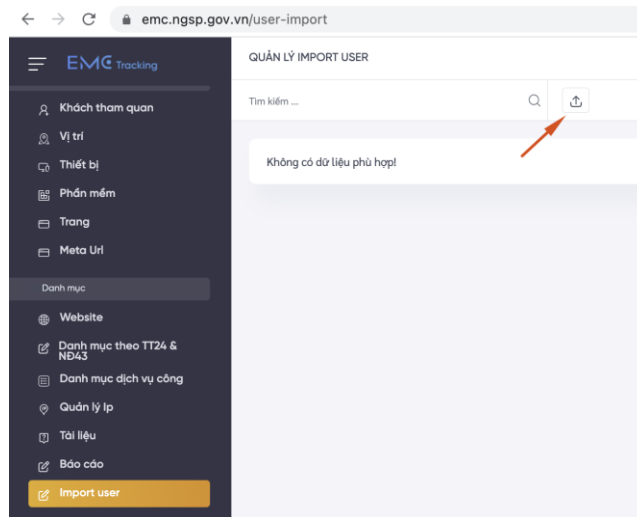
emc.ngsp.gov.vn/user-import

EMC Tracking

Khách tham quan
Vị trí
Thiết bị
Phần mềm
Trang
Meta Url

Danh mục

Website
Danh mục theo TT24 & NĐ43
Danh mục dịch vụ công
Quản lý Ip
Tài liệu
Báo cáo
Import user

QUẢN LÝ IMPORT USER

Tìm kiếm ...

Không có dữ liệu phù hợp!